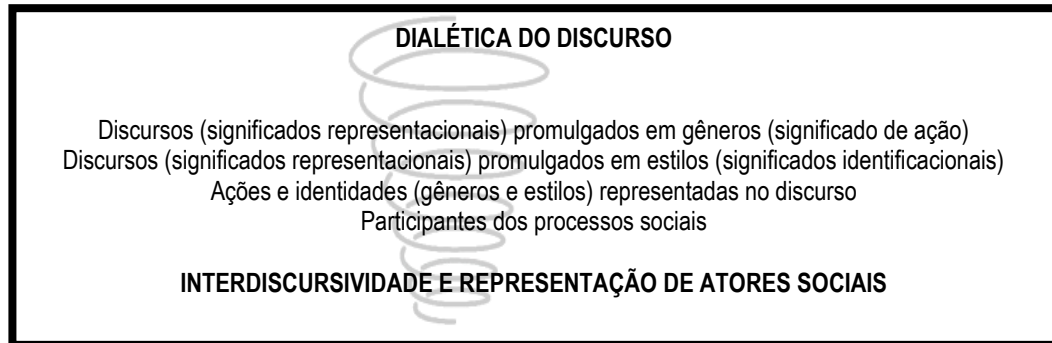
DIALÉTICA DO DISCURSO

Discursos (significados representacionais) promulgados em gêneros (significado de ação)
Discursos (significados representacionais) promulgados em estilos (significados identificacionais)
Ações e identidades (gêneros e estilos) representadas no discurso
Participantes dos processos sociais

INTERDISCURSIVIDADE E REPRESENTAÇÃO DE ATORES SOCIAIS